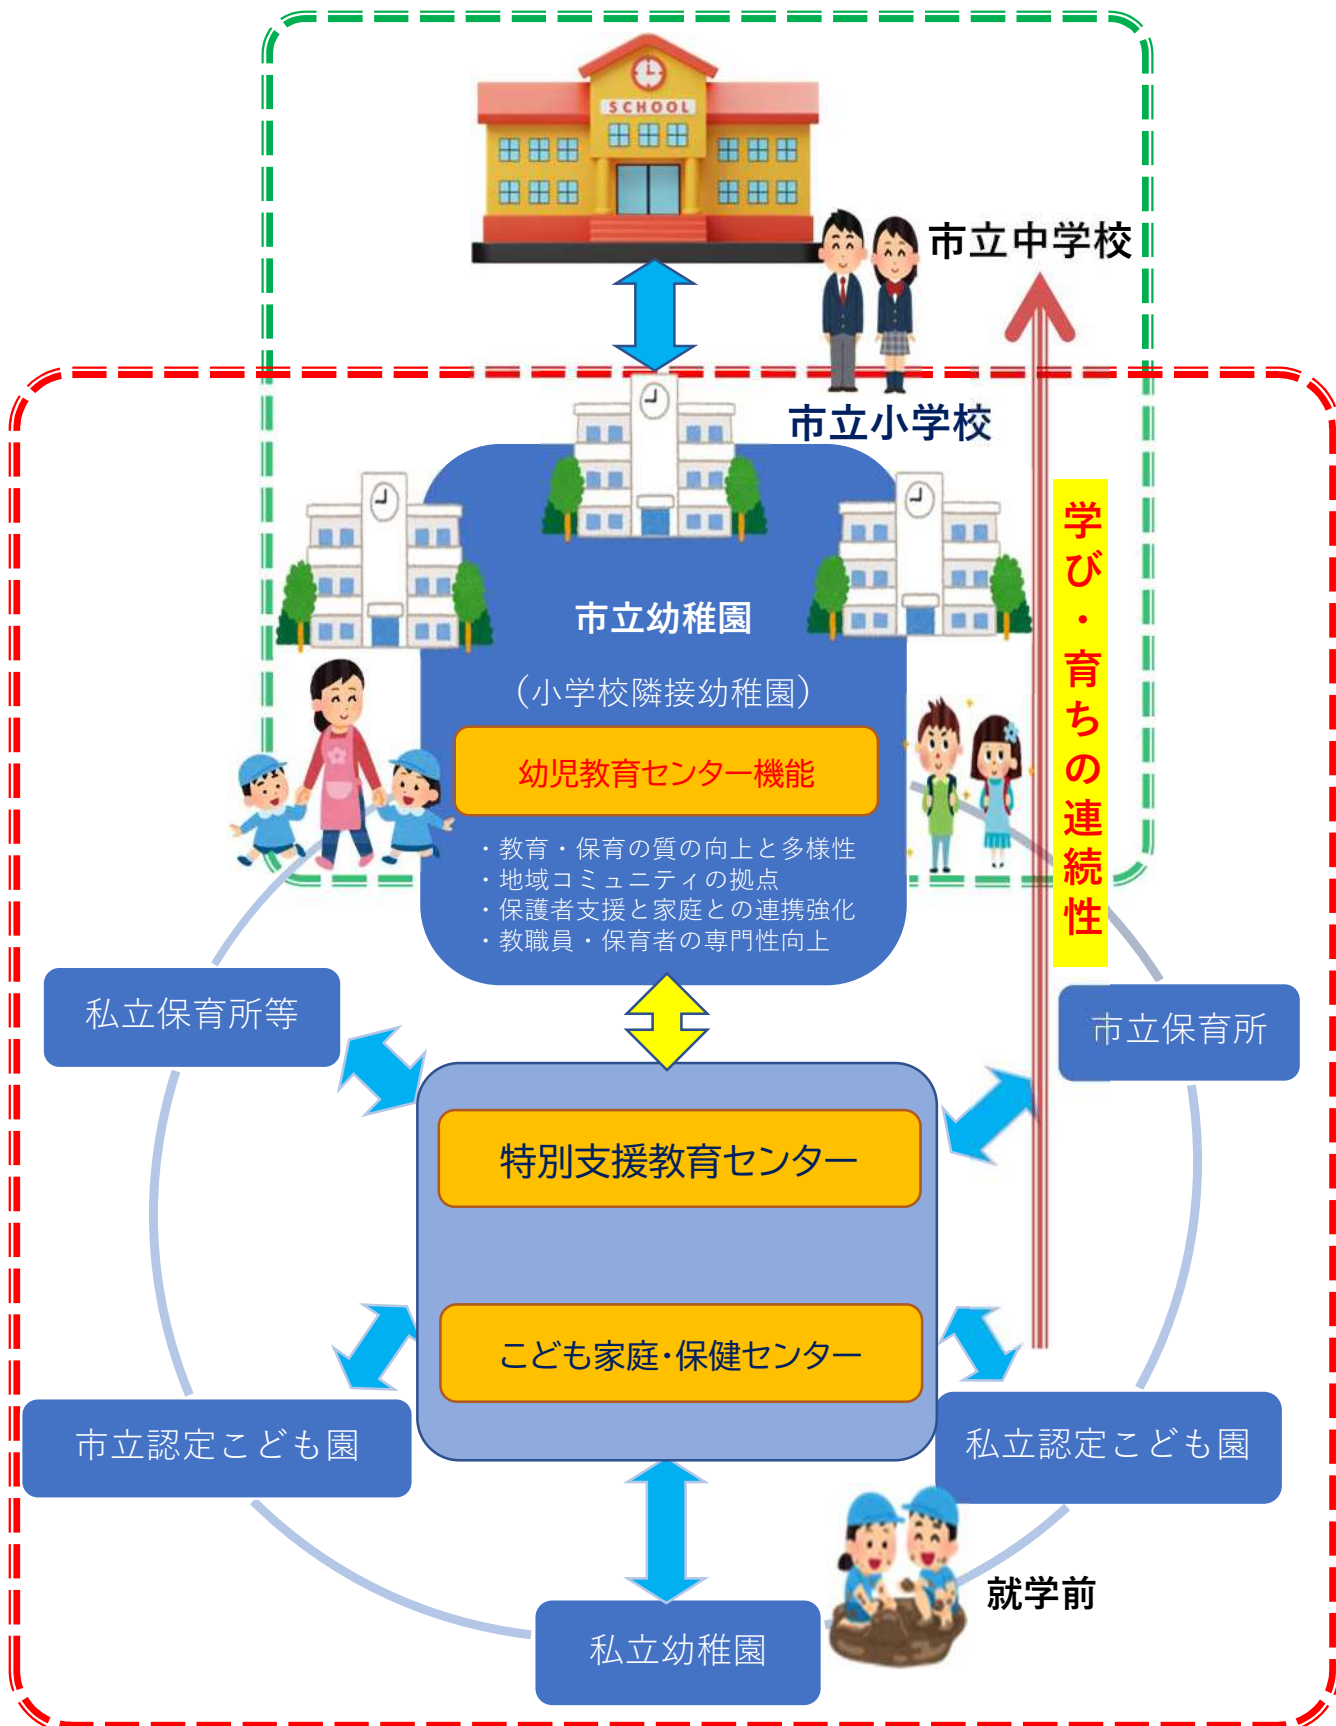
SCHOOL

市立中学校

市立小学校

学び・育ちの連続性

市立幼稚園

(小学校隣接幼稚園)

幼児教育センター機能

・教育・保育の質の向上と多様性
・地域コミュニティの拠点
・保護者支援と家庭との連携強化
・教職員・保育者の専門性向上

私立保育所等

市立保育所

特別支援教育センター

こども家庭・保健センター

市立認定こども園

私立認定こども園

就学前

私立幼稚園